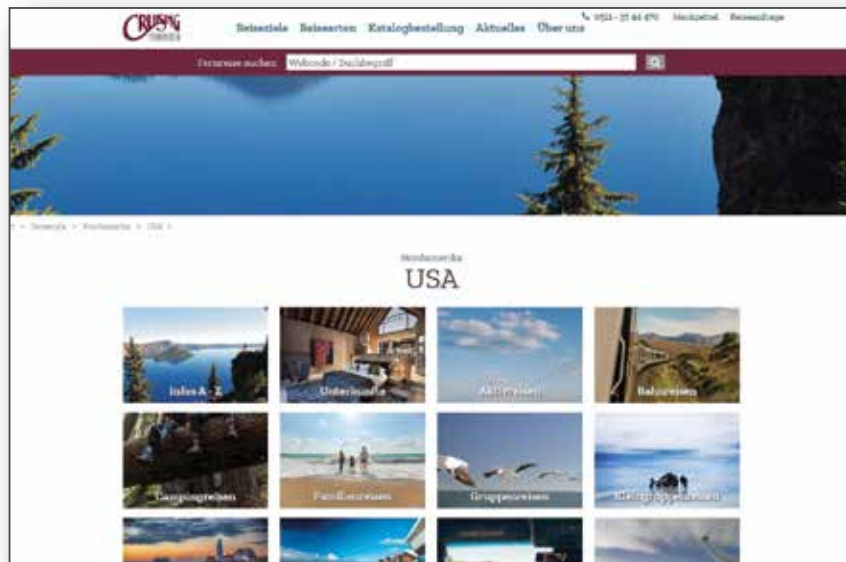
CRUSING

Reiseziele Reisearten Katalogbestellung Aktuelles Über uns

0511 - 37 44 470 Merkzettel Reiseanfrage

Fernreise suchen: Webcode / Suchbegriff

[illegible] > Reiseziele > Nordamerika > USA >

Nordamerika

USA

Infos A - Z

Unterkünfte

Aktivreisen

Bahnreisen

Campingreisen

Familienreisen

Gruppenreisen

Kleingruppenreisen